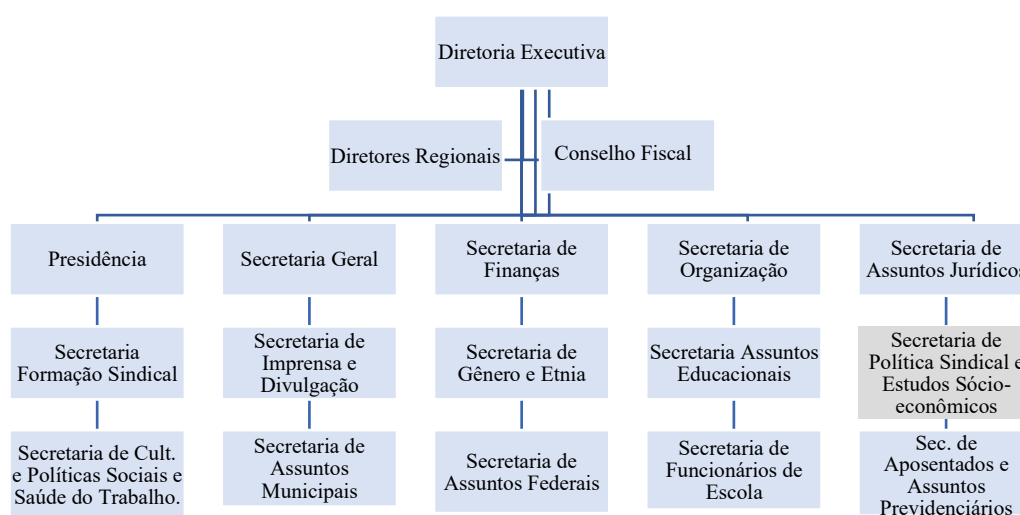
Diretoria Executiva

Diretores Regionais

Conselho Fiscal

Presidência

Secretaria Formação Sindical

Secretaria de Cult. e Políticas Sociais e Saúde do Trabalho.

Secretaria Geral

Secretaria de Imprensa e Divulgação

Secretaria de Assuntos Municipais

Secretaria de Finanças

Secretaria de Gênero e Etnia

Secretaria de Assuntos Federais

Secretaria de Organização

Secretaria Assuntos Educacionais

Secretaria de Funcionários de Escola

Secretaria de Assuntos Jurídicos

Secretaria de Política Sindical e Estudos Sócio-econômicos

Sec. de Aposentados e Assuntos Previdenciários